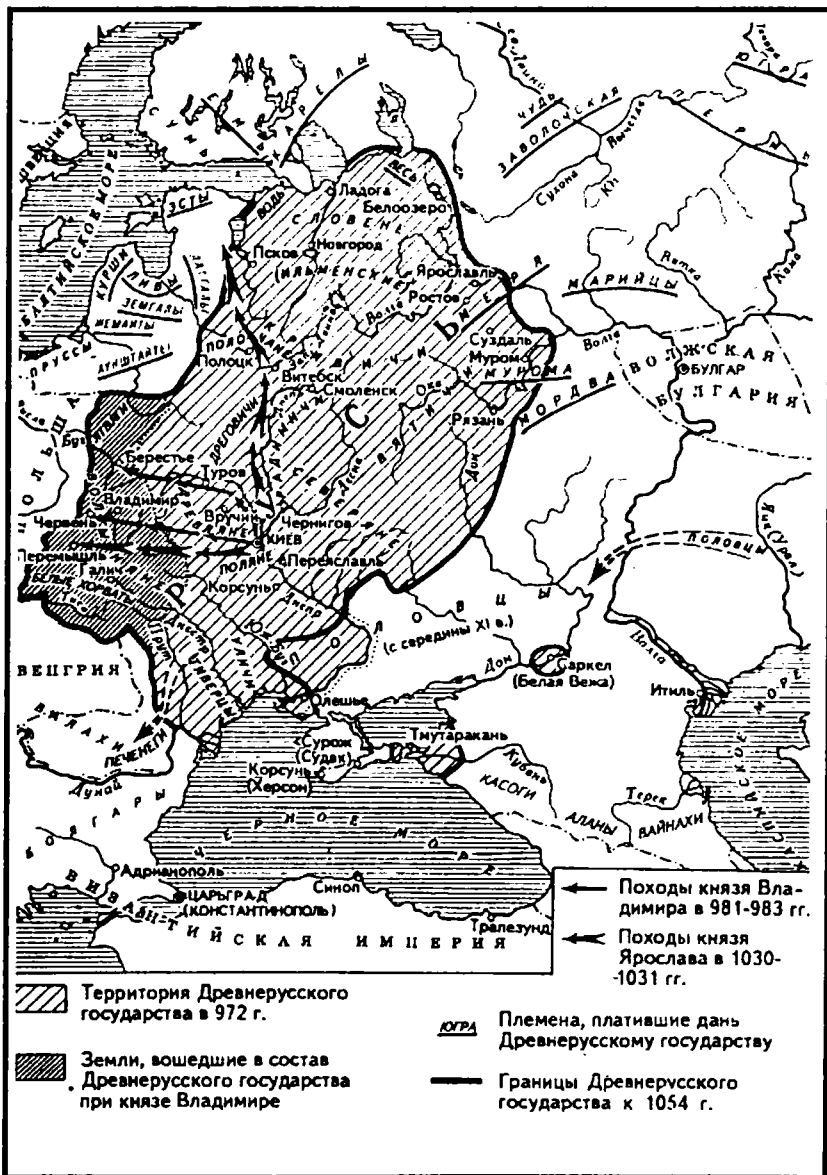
ЮГРА
П Е Р М Ь
ЧУДЬ
ЗАВОЛОЧСКАЯ
Сухона
Кама
Вятка
КАРЕЛЫ
С У М Ь
ЕМЬ
ВЕСЬ
ВОДЬ
ЛАДОГА
Ладога
Белоозеро
СЛОВЕНЕ
(ИЛЬМЕНСКИЕ)
Псков
Новгород
Ярославль
Ростов
МЕРЯ
МАРИЙЦЫ
ШВЕЦИЯ
БАЛТИЙСКОЕ МОРЕ
ЭСТЫ
ЛИВЫ
КУРШИ
ЗЕМГАЛЫ
ЖЕМАЙТЫ
ЛАТГАЛЫ
ПРУССЫ
ЯТВЯГИ
ЛИТВА
Полоцк
ПОЛОЧАНЕ
КРИВИЧИ
Витебск
Смоленск
Суздаль
Муром
МУРОМА
МОРДВА
ВОЛЖСКАЯ БУЛГАРИЯ
Булгар
Волга
Ока
Рязань
ВЯТИЧИ
РАДИМИЧИ
СЕВЕРЯНЕ
ДРЕГОВИЧИ
ПОЛЬША
Берестье
Туров
Владимир
ВОЛЫНЯНЕ
Червень
Перемышль
Галич
БЕЛЫЕ ХОРВАТЫ
Вручий
ДРЕВЛЯНЕ
Чернигов
КИЕВ
ПОЛЯНЕ
Переяславль
Корсунь
Днепр
Днестр
ТИВЕРЦЫ
УЛИЧИ
Р У С Ь
ПОЛОВЦЫ
П О Л О В Ц Ы
(с середины XI в.)
Дон
Саркел
(Белая Вежа)
Итиль
Волга
Яик (Урал)
ВЕНГРИЯ
ВЛАХИ
ПЕЧЕНЕГИ
Олешье
Сурож
(Судак)
Корсунь
(Херсон)
Тмутаракань
Кубань
Терек
КАСОГИ
АЛАНЫ
ВАЙНАХИ
КАСПИЙСКОЕ МОРЕ
Дунай
БОЛГАРЫ
Ч Е Р Н О Е   М О Р Е
Адрианополь
ЦАРЬГРАД
(КОНСТАНТИНОПОЛЬ)
Синоп
Трапезунд
В И З А Н Т И Й С К А Я   И М П Е Р И Я

Походы князя Владимира в 981-983 гг.
Походы князя Ярослава в 1030-1031 гг.

Территория Древнерусского государства в 972 г.
Земли, вошедшие в состав Древнерусского государства при князе Владимире
ЮГРА Племена, платившие дань Древнерусскому государству
Границы Древнерусского государства к 1054 г.